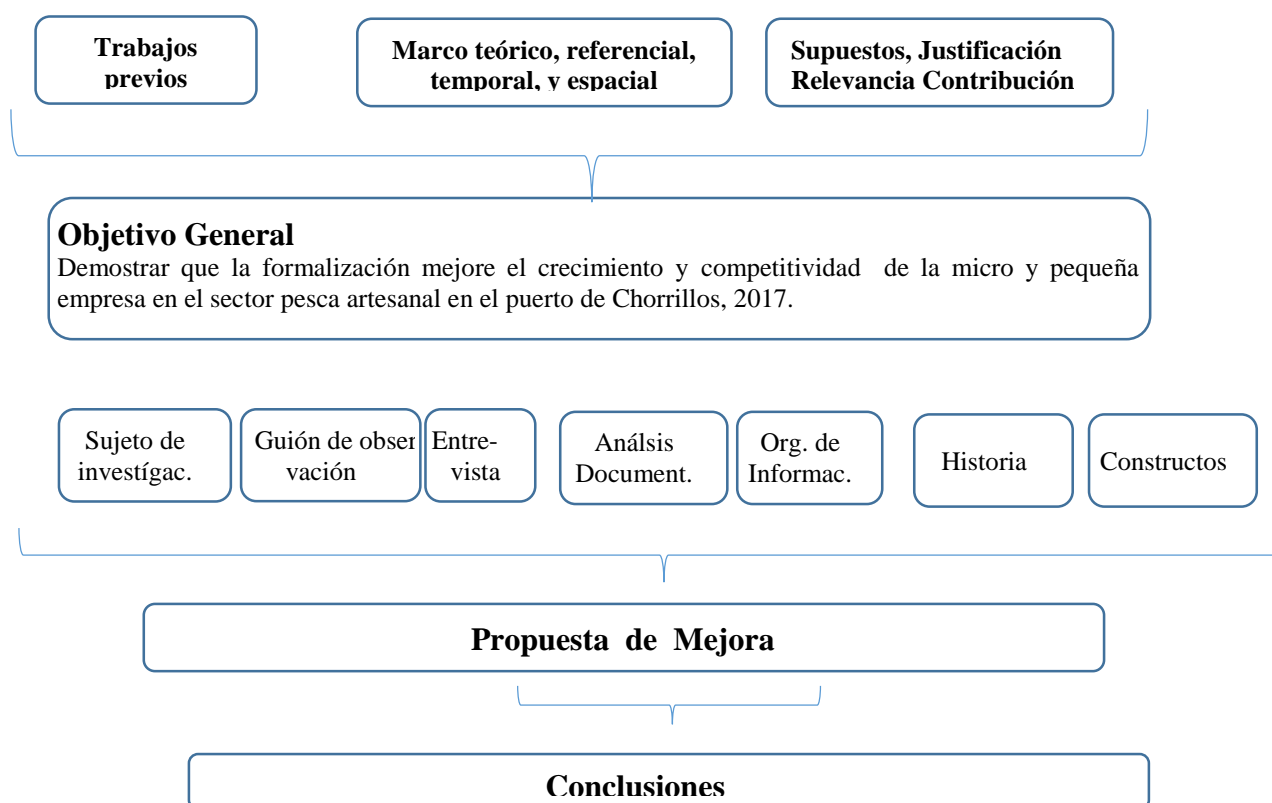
Trabajos previos

Marco teórico, referencial, temporal, y espacial

Supuestos, Justificación Relevancia Contribución

**Objetivo General**
Demostrar que la formalización mejore el crecimiento y competitividad de la micro y pequeña empresa en el sector pesca artesanal en el puerto de Chorrillos, 2017.

Sujeto de investígac.

Guión de obser vación

Entre- vista

Análsis Document.

Org. de Informac.

Historia

Constructos

Propuesta de Mejora

Conclusiones